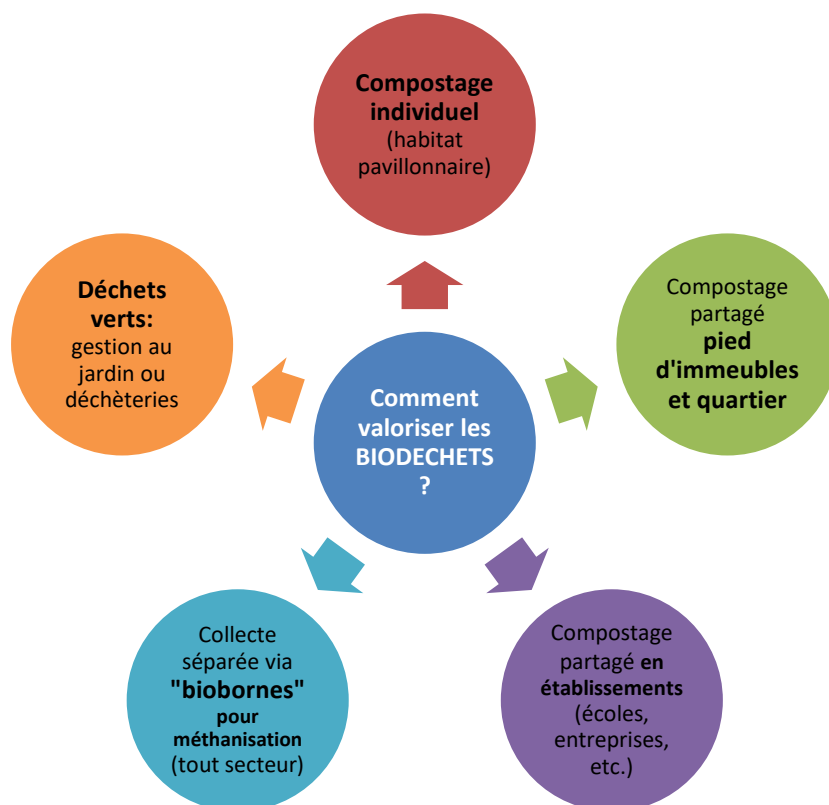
Comment valoriser les BIODECHETS ?

Compostage individuel (habitat pavillonnaire)

Compostage partagé pied d'immeubles et quartier

Compostage partagé en établissements (écoles, entreprises, etc.)

Collecte séparée via "biobornes" pour méthanisation (tout secteur)

Déchets verts: gestion au jardin ou déchèteries